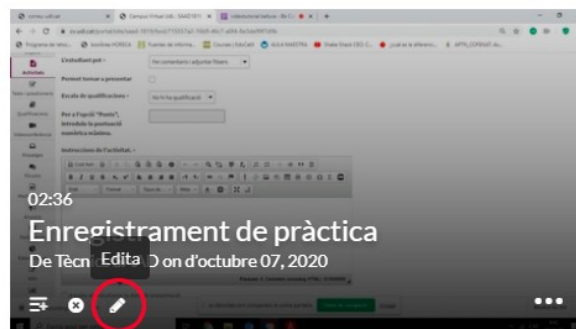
Campus Virtual UdL

L'estudiant pot · Fer comentaris i adjuntar fitxers

Permet tornar a presentar

Escala de qualificacions · No hi ha qualificació

Per a l'opció "Punts", introduïu la puntuació numèrica màxima.

Instruccions de l'activitat. ·

Activitats

Qualificacions

Missatges

02:36

Enregistrament de pràctica

De Tècn Edita D on d'octubre 07, 2020